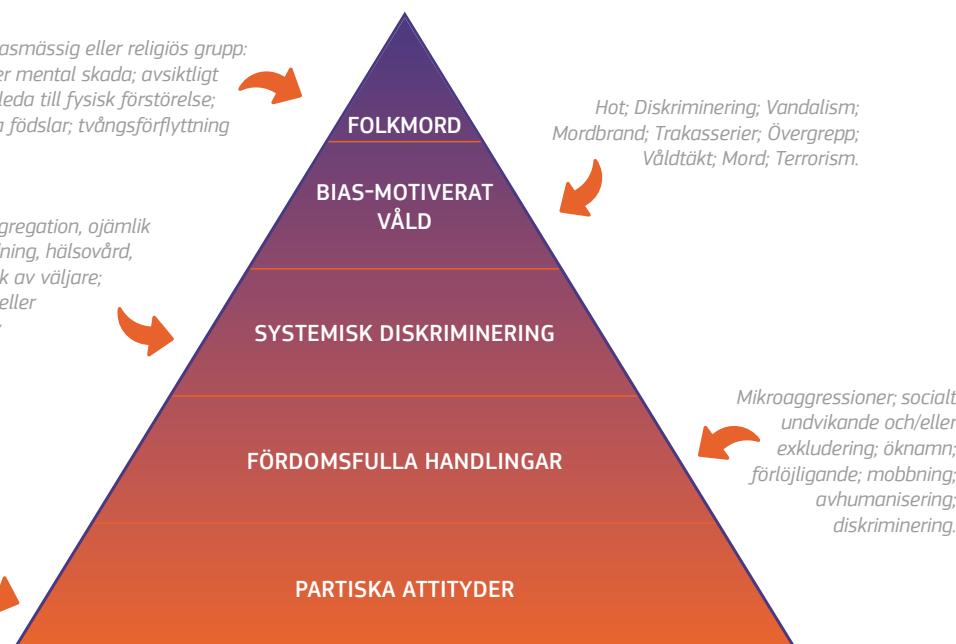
asmässig eller religiös grupp: er mental skada; avsiktligt leda till fysisk förstörelse; a födslar; tvångsförflyttning

FOLKMORD

Hot; Diskriminering; Vandalism; Mordbrand; Trakasserier; Övergrepp; Våldtäkt; Mord; Terrorism.

BIAS-MOTIVERAT VÅLD

gregation, ojämlik ning, hälsovård, k av väljare; eller

SYSTEMISK DISKRIMINERING

Mikroaggressioner; socialt undvikande och/eller exkludering; öknamn; förlöjligande; mobbning; avhumanisering; diskriminering.

FÖRDOMSFULLA HANDLINGAR

PARTISKA ATTITYDER